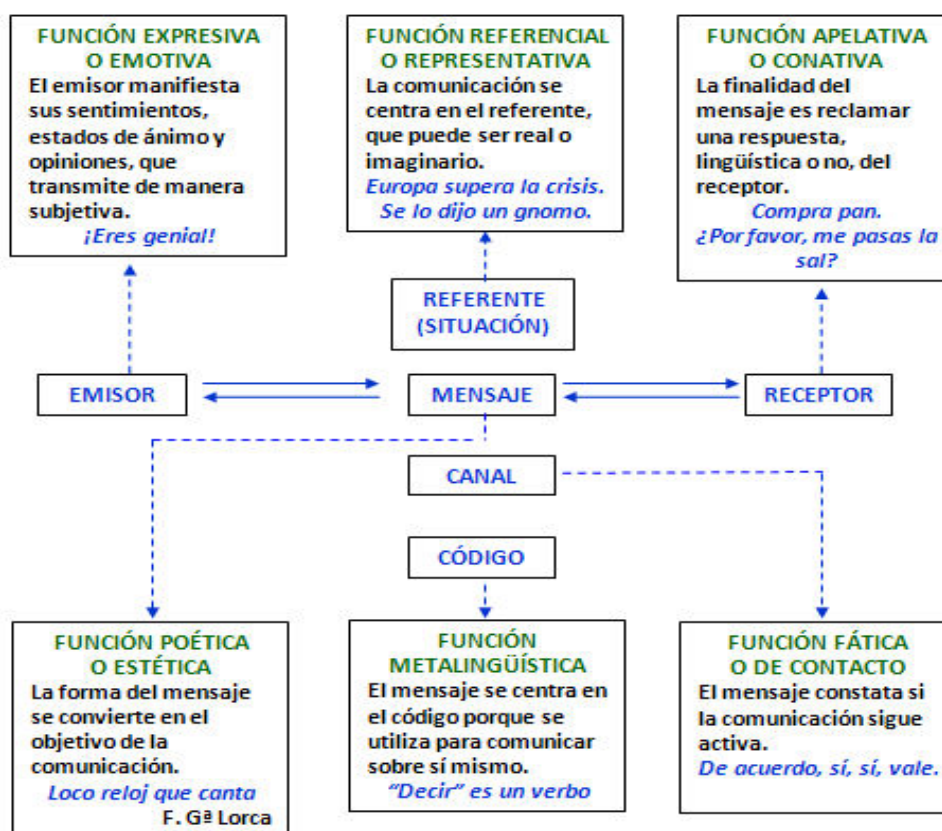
FUNCIÓN EXPRESIVA O EMOTIVA
El emisor manifiesta sus sentimientos, estados de ánimo y opiniones, que transmite de manera subjetiva.
¡Eres genial!

FUNCIÓN REFERENCIAL O REPRESENTATIVA
La comunicación se centra en el referente, que puede ser real o imaginario.
Europa supera la crisis.
Se lo dijo un gnomo.

FUNCIÓN APELATIVA O CONATIVA
La finalidad del mensaje es reclamar una respuesta, lingüística o no, del receptor.
Compra pan.
¿Por favor, me pasas la sal?

REFERENTE (SITUACIÓN)

EMISOR

MENSAJE

RECEPTOR

CANAL

CÓDIGO

FUNCIÓN POÉTICA O ESTÉTICA
La forma del mensaje se convierte en el objetivo de la comunicación.
Loco reloj que canta
F. Gª Lorca

FUNCIÓN METALINGÜÍSTICA
El mensaje se centra en el código porque se utiliza para comunicar sobre sí mismo.
"Decir" es un verbo

FUNCIÓN FÁTICA O DE CONTACTO
El mensaje constata si la comunicación sigue activa.
De acuerdo, sí, sí, vale.